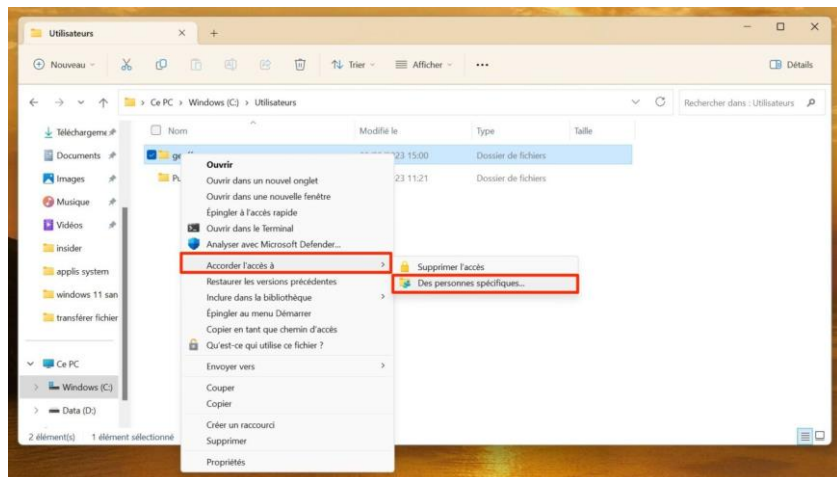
Utilisateurs

Nouveau
Trier
Afficher
...
Détails

Ce PC > Windows (C:) > Utilisateurs
Rechercher dans : Utilisateurs

Téléchargeme
Documents
Images
Musique
Vidéos
insider
applis system
windows 11 san
transférer fichier

Ce PC
Windows (C:)
Data (D:)

| Nom | Modifié le | Type | Taille |
|---|---|---|---|
| ge | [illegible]23 15:00 | Dossier de fichiers | |
| Pu | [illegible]23 11:21 | Dossier de fichiers | |

Ouvrir
Ouvrir dans un nouvel onglet
Ouvrir dans une nouvelle fenêtre
Épingler à l'accès rapide
Ouvrir dans le Terminal
Analyser avec Microsoft Defender...
Accorder l'accès à
Restaurer les versions précédentes
Inclure dans la bibliothèque
Épingler au menu Démarrer
Copier en tant que chemin d'accès
Qu'est-ce qui utilise ce fichier ?
Envoyer vers
Couper
Copier
Créer un raccourci
Supprimer
Propriétés

Supprimer l'accès
Des personnes spécifiques...

2 élément(s)   1 élément sélectionné